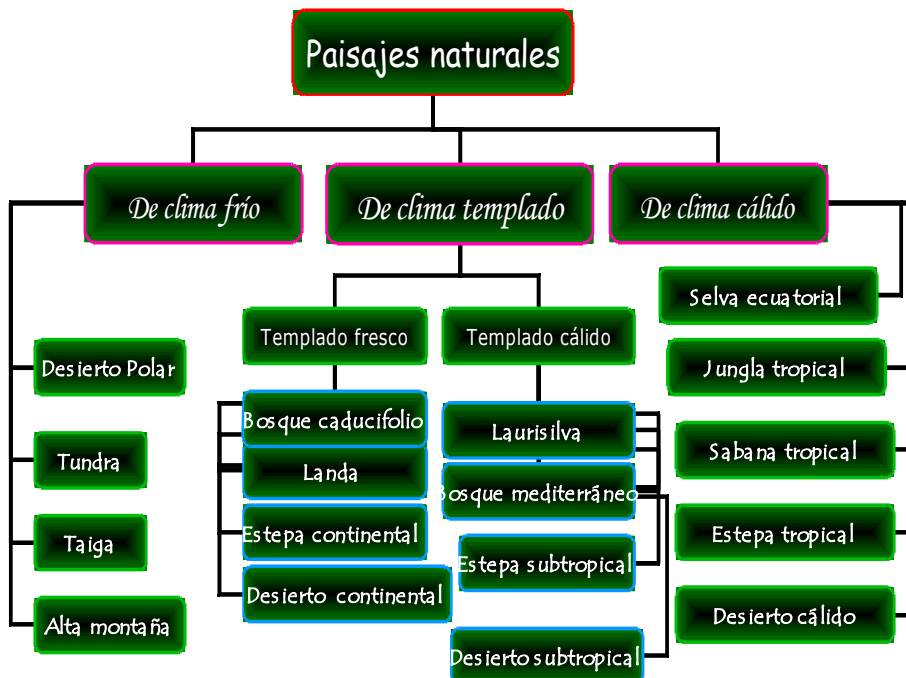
Paisajes naturales

De clima frío

De clima templado

De clima cálido

Desierto Polar

Tundra

Taiga

Alta montaña

Templado fresco

Templado cálido

Bosque caducifolio

Landa

Estepa continental

Desierto continental

Laurisilva

Bosque mediterráneo

Estepa subtropical

Desierto subtropical

Selva ecuatorial

Jungla tropical

Sabana tropical

Estepa tropical

Desierto cálido